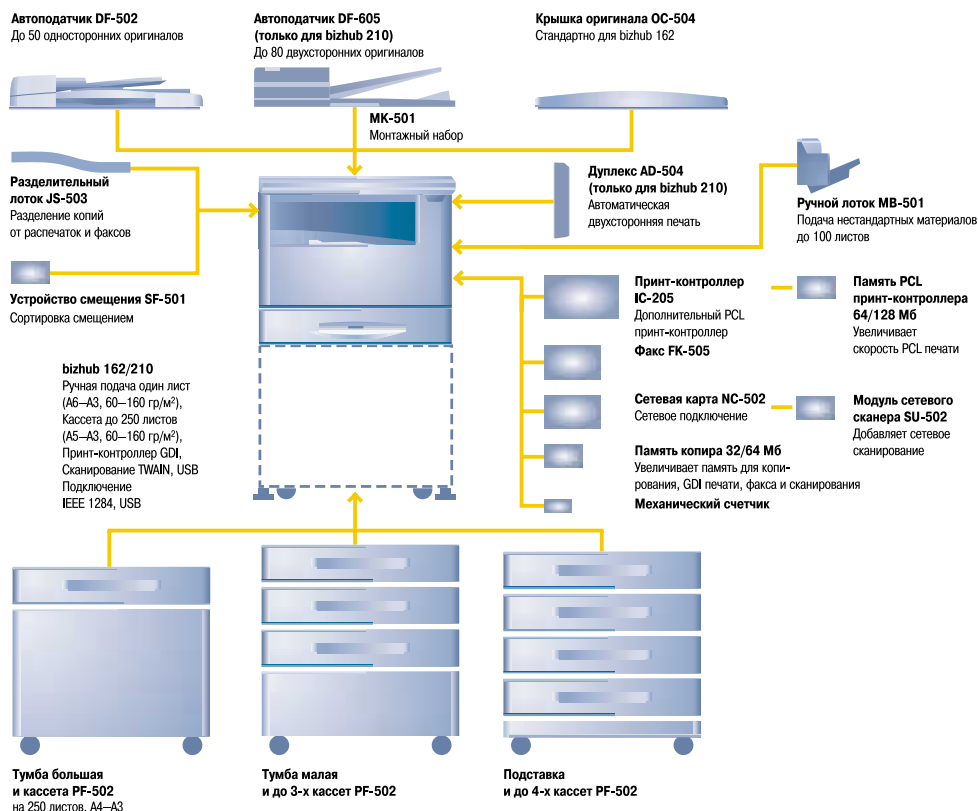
Автоподатчик DF-502
До 50 односторонних оригиналов

Автоподатчик DF-605
(только для bizhub 210)
До 80 двухсторонних оригиналов

Крышка оригинала OC-504
Стандартно для bizhub 162

MK-501
Монтажный набор

Разделительный лоток JS-503
Разделение копий от распечаток и факсов

Дуплекс AD-504
(только для bizhub 210)
Автоматическая двухсторонняя печать

Ручной лоток MB-501
Подача нестандартных материалов до 100 листов

Устройство смещения SF-501
Сортировка смещением

Принт-контроллер IC-205
Дополнительный PCL принт-контроллер

Память PCL принт-контроллера 64/128 Мб
Увеличивает скорость PCL печати

Факс FK-505

bizhub 162/210
Ручная подача один лист (А6–А3, 60–160 гр/м$^2$),
Кассета до 250 листов (А5–А3, 60–160 гр/м$^2$),
Принт-контроллер GDI,
Сканирование TWAIN, USB
Подключение IEEE 1284, USB

Сетевая карта NC-502
Сетевое подключение

Модуль сетевого сканера SU-502
Добавляет сетевое сканирование

Память копира 32/64 Мб
Увеличивает память для копирования, GDI печати, факса и сканирования

Механический счетчик

Тумба большая и кассета PF-502
на 250 листов, А4–А3

Тумба малая и до 3-х кассет PF-502

Подставка и до 4-х кассет PF-502